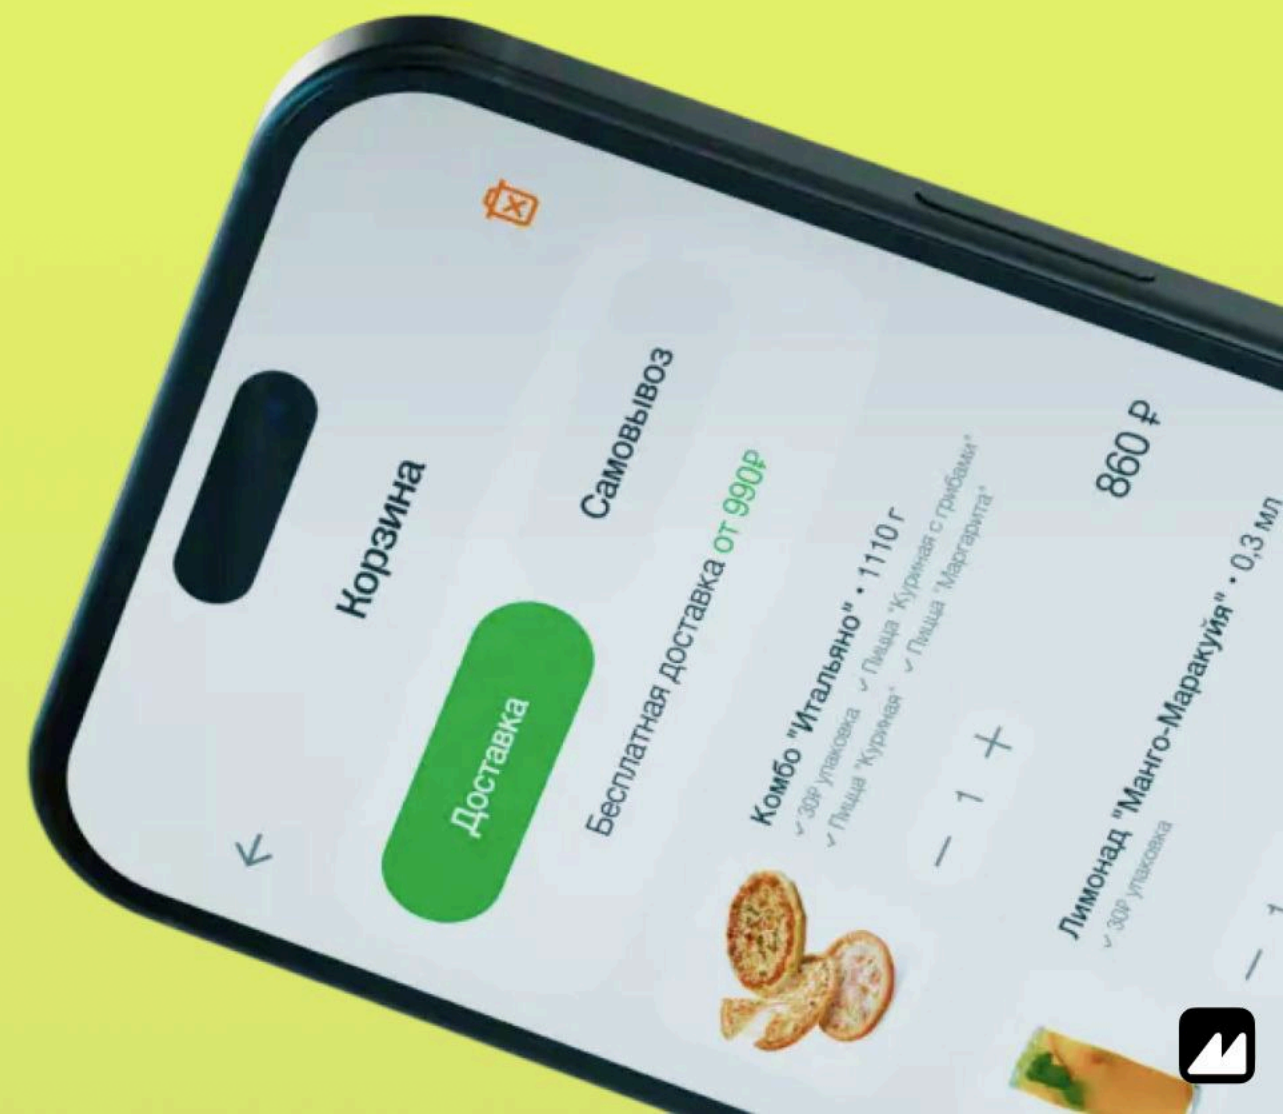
Корзина

Доставка

Самовывоз

Бесплатная доставка от 990₽

Комбо "Итальяно" • 1110 г
✓ 30₽ упаковка ✓ Пицца "Куриная с грибами"
✓ Пицца "Куриная" ✓ Пицца "Маргарита"

860 ₽

− 1 +

Лимонад "Манго-Маракуйя" • 0,3 мл
✓ 30₽ упаковка

− 1